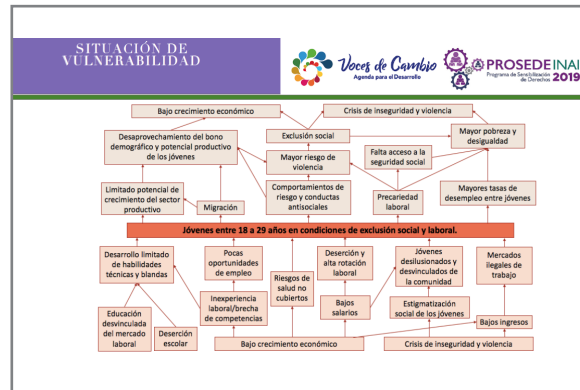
SITUACIÓN DE VULNERABILIDAD

Voces de Cambio
Agenda para el Desarrollo

PROSEDE INAI
Programa de Sensibilización de Derechos
2019

Bajo crecimiento económico

Crisis de inseguridad y violencia

Desaprovechamiento del bono demográfico y potencial productivo de los jóvenes

Exclusión social

Mayor pobreza y desigualdad

Mayor riesgo de violencia

Falta acceso a la seguridad social

Limitado potencial de crecimiento del sector productivo

Comportamientos de riesgo y conductas antisociales

Precariedad laboral

Mayores tasas de desempleo entre jóvenes

Migración

Jóvenes entre 18 a 29 años en condiciones de exclusión social y laboral.

Desarrollo limitado de habilidades técnicas y blandas

Pocas oportunidades de empleo

Riesgos de salud no cubiertos

Deserción y alta rotación laboral

Jóvenes desilusionados y desvinculados de la comunidad

Mercados ilegales de trabajo

Inexperiencia laboral/brecha de competencias

Bajos salarios

Estigmatización social de los jóvenes

Educación desvinculada del mercado laboral

Deserción escolar

Bajos ingresos

Bajo crecimiento económico

Crisis de inseguridad y violencia